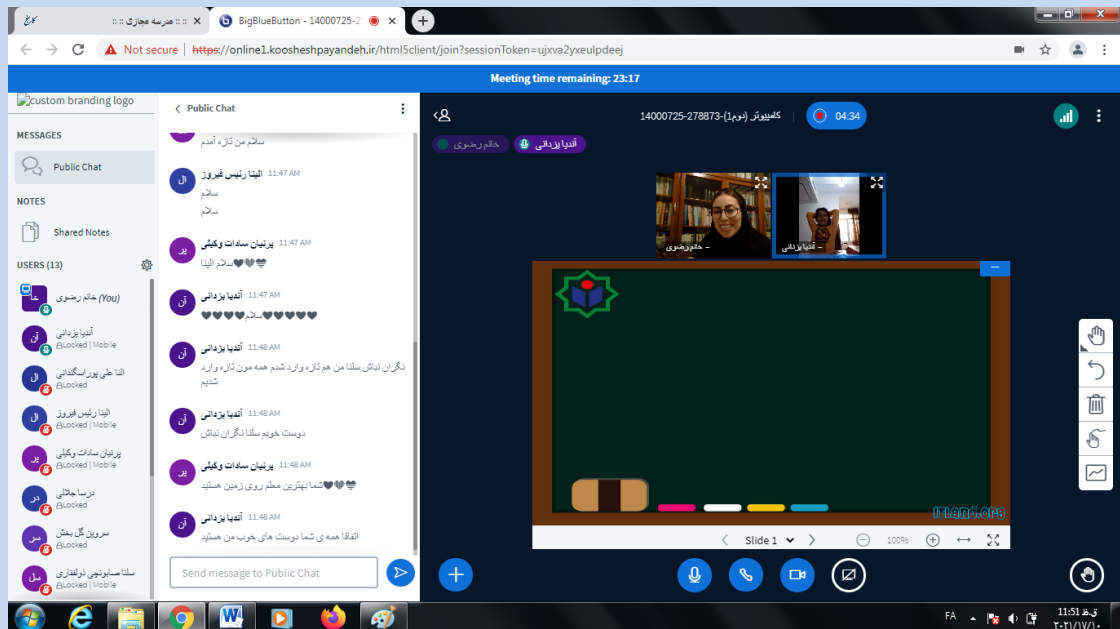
کاخ
:: مدرسه مجازی ::
BigBlueButton - 14000725-2

Not secure https://online1.koosheshpayandeh.ir/html5client/join?sessionToken=ujxva2yxeulpdeej

Meeting time remaining: 23:17

custom branding logo

MESSAGES

Public Chat

NOTES

Shared Notes

USERS (13)

خا خالم رضوی (You)

آن آندیا یزدانی
Locked | Mobile

ال النا علی پوراسگندانی
Locked | Mobile

ال الینا رئیس فیروز
Locked | Mobile

پر پرنیان سادات وکیلی
Locked | Mobile

در درسا جلالی
Locked | Mobile

سر سروین گل بخش
Locked | Mobile

سل سلنا صابونچی ذوالفقاری
Locked | Mobile

Public Chat

سلام من تازه آمدم

ال الینا رئیس فیروز 11:47 AM
سلام
سلام

پر پرنیان سادات وکیلی 11:47 AM
🖤🖤سلام الینا

آن آندیا یزدانی 11:47 AM
🖤🖤🖤🖤سلام🖤🖤🖤🖤

آن آندیا یزدانی 11:48 AM
نگران نباش سلنا من هم تازه وارد شدم همه مون تازه وارد شدیم

آن آندیا یزدانی 11:48 AM
دوست خوبم سلنا نگران نباش

پر پرنیان سادات وکیلی 11:48 AM
🖤🖤شما بهترین معلم روی زمین هستید

آن آندیا یزدانی 11:48 AM
اتفاقا همه ی شما دوست های خوب من هستید

Send message to Public Chat

14000725-278873-(دوم1)کامپیوتر

04:34

خالم رضوی
آندیا یزدانی

خالم رضوی
آندیا یزدانی

Slide 1
100%

ITLand.org

FA
11:51 ق.ظ
۲۰۲۱/۱۷/۱۰